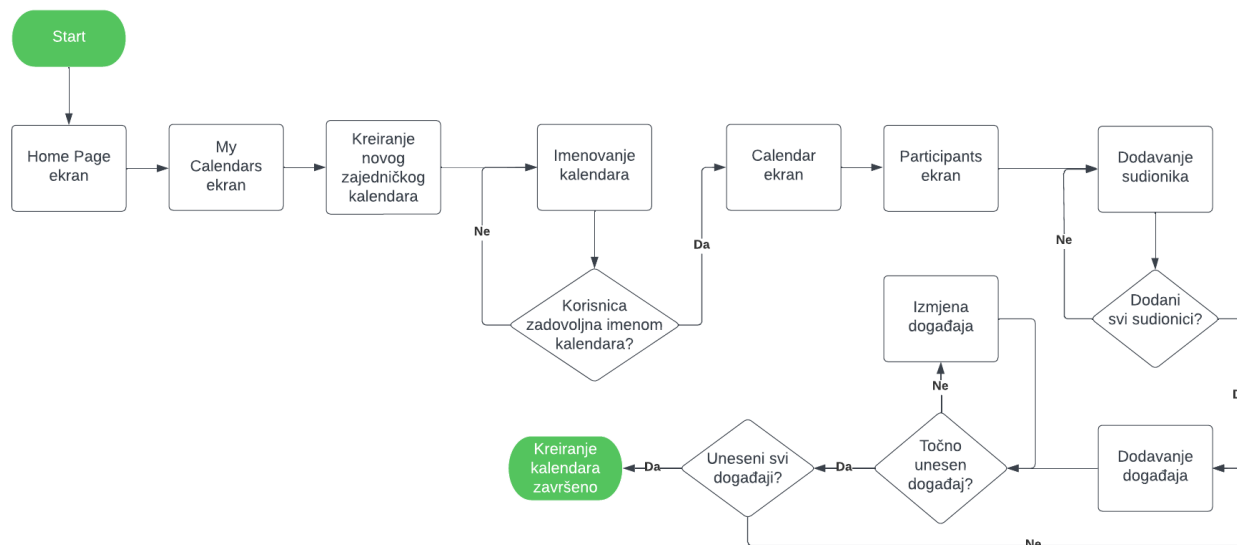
Start

Home Page ekran

My Calendars ekran

Kreiranje novog zajedničkog kalendara

Imenovanje kalendara

Ne

Korisnica zadovoljna imenom kalendara?

Da

Calendar ekran

Participants ekran

Dodavanje sudionika

Ne

Dodani svi sudionici?

Izmjena događaja

Ne

D

Kreiranje kalendara završeno

Da

Uneseni svi događaji?

Da

Točno unesen događaj?

Dodavanje događaja

Ne